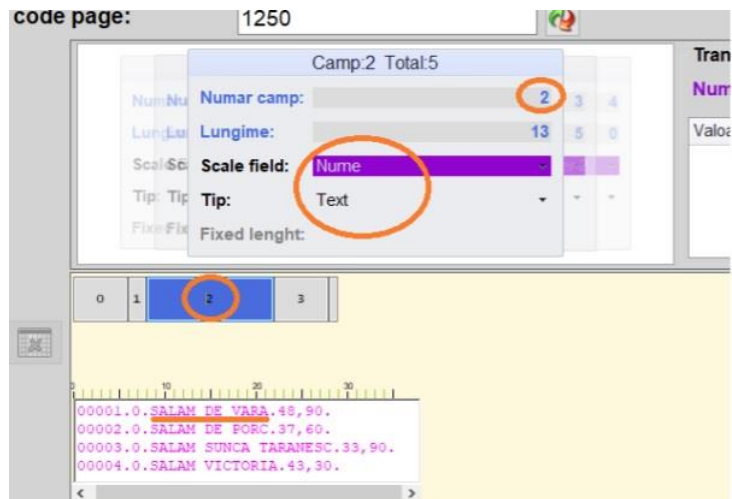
code page: 1250

Camp:2 Total:5

Numar camp: 2

Lungime: 13

Scale field: Nume

Tip: Text

Fixed lenght:

Num Nu 3 4
Lung Lu 5 0
Scal Sc
Tip: Tip
Fixe Fix

Tran
Num
Valoa

0 1 2 3

10 20 30

00001.0.SALAM DE VARA.48,90.
00002.0.SALAM DE PORC.37,60.
00003.0.SALAM SUNCA TARANESC.33,90.
00004.0.SALAM VICTORIA.43,30.